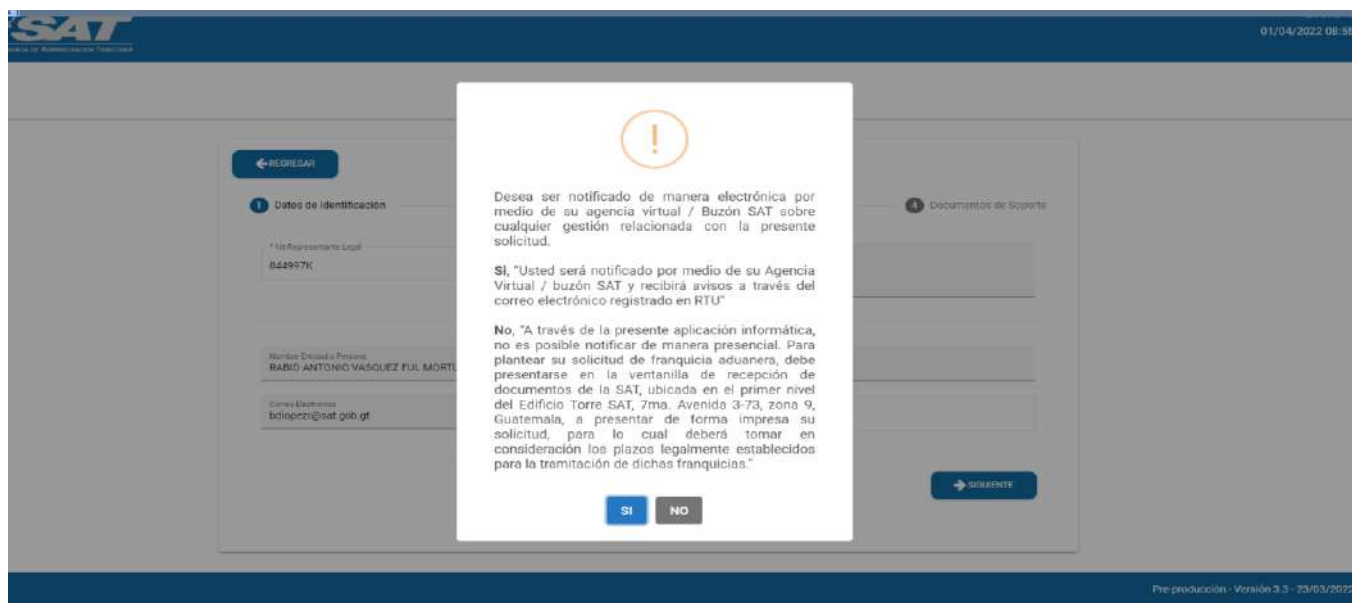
SAT
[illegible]

01/04/2022 08:5

REGRESAR

1 Datos de Identificación

4 Documentos de Soporte

* Nit Representante Legal
844997K

Nombre Dirección Persona
RABIO ANTONIO VASQUEZ FUL MORTI

Correo Electrónico
bdlopez@sat.gob.gt

!

Desea ser notificado de manera electrónica por medio de su agencia virtual / Buzón SAT sobre cualquier gestión relacionada con la presente solicitud.

Si, "Usted será notificado por medio de su Agencia Virtual / buzón SAT y recibirá avisos a través del correo electrónico registrado en RTU"

No, "A través de la presente aplicación informática, no es posible notificar de manera presencial. Para plantear su solicitud de franquicia aduanera, debe presentarse en la ventanilla de recepción de documentos de la SAT, ubicada en el primer nivel del Edificio Torre SAT, 7ma. Avenida 3-73, zona 9, Guatemala, a presentar de forma impresa su solicitud, para lo cual deberá tomar en consideración los plazos legalmente establecidos para la tramitación de dichas franquicias."

SI NO

SIGUIENTE

Pre producción - Versión 3.3 - 23/03/2022